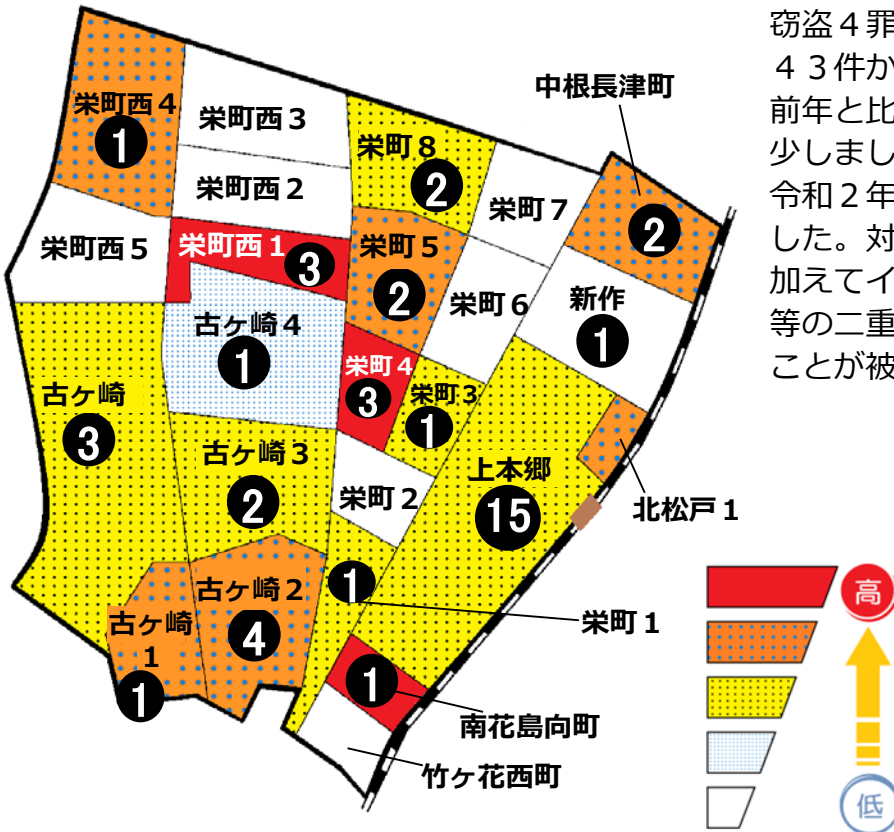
栄町西４
1
栄町西３
栄町西２
栄町西５
栄町西１
3
栄町８
2
栄町７
中根長津町
2
栄町５
2
栄町６
新作
1
古ヶ崎４
1
栄町４
3
栄町３
1
古ヶ崎
3
古ヶ崎３
2
栄町２
上本郷
15
北松戸１
古ヶ崎２
4
1
栄町１
古ヶ崎
１
1
1
南花島向町
竹ヶ花西町
高
低

窃盗４罪
４３件か
前年と比
少しまし
令和２年
した。対
加えてイ
等の二重
ことが被